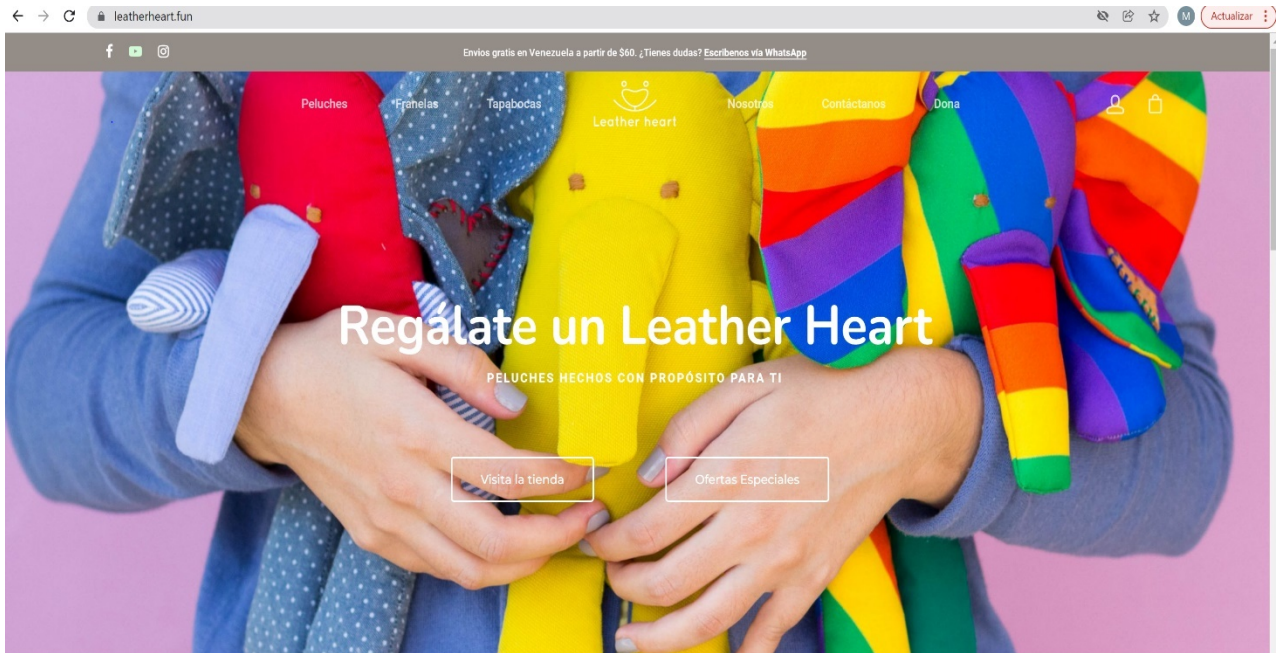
leatherheart.fun

M Actualizar

Envios gratis en Venezuela a partir de $60. ¿Tienes dudas? Escribenos vía WhatsApp

Peluches Franelas Tapabocas Leather heart Nosotros Contáctanos Dona

Regálate un Leather Heart

PELUCHES HECHOS CON PROPÓSITO PARA TI

Visita la tienda

Ofertas Especiales